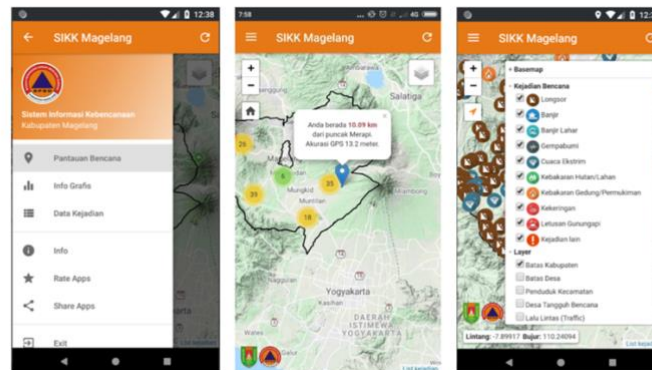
12:38

SIKK Magelang

Sistem Informasi Kebencanaan
Kabupaten Magelang

Pantauan Bencana

Info Grafis

Data Kejadian

Info

Rate Apps

Share Apps

Exit

7:58

SIKK Magelang

Anda berada 10.09 km dari puncak Merapi. Akurasi GPS 13.2 meter.

Salatiga

26

6

39

35

18

Mungkid

Muntilan

Mlambong

Yogyakarta

Kasihan

DAERAH ISTIMEWA YOGYAKARTA

12:38

SIKK Magelang

Basemap

Kejadian Bencana

Longsor

Banjir

Banjir Lahar

Gempabumi

Cuaca Ekstrim

Kebakaran Hutan/Lahan

Kebakaran Gedung/Permukiman

Kekeringan

Letusan Gunungapi

Kejadian lain

Layer

Batas Kabupaten

Batas Desa

Penduduk Kecamatan

Desa Tangguh Bencana

Lalu Lintas (Traffic)

Lintang: -7.89917 Bujur: 110.24094